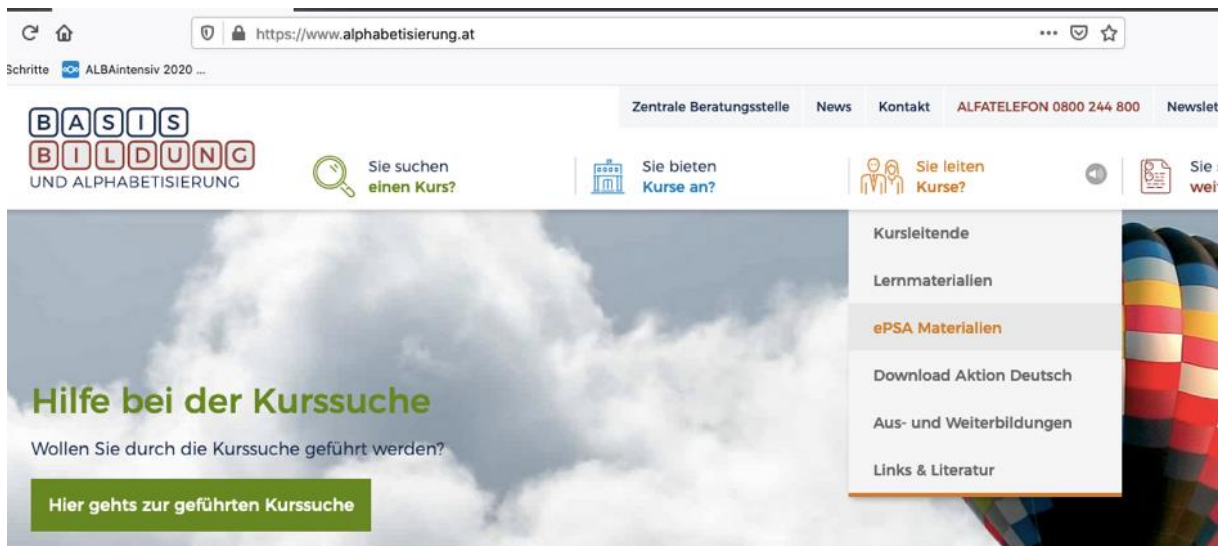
https://www.alphabetisierung.at

Schritte ALBAintensiv 2020 ...

Zentrale Beratungsstelle News Kontakt ALFATELEFON 0800 244 800 Newslet

BASIS BILDUNG UND ALPHABETISIERUNG

Sie suchen einen Kurs?

Sie bieten Kurse an?

Sie leiten Kurse?

Sie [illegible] wei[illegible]

Kursleitende

Lernmaterialien

ePSA Materialien

Download Aktion Deutsch

Aus- und Weiterbildungen

Links & Literatur

Hilfe bei der Kurssuche

Wollen Sie durch die Kurssuche geführt werden?

Hier gehts zur geführten Kurssuche